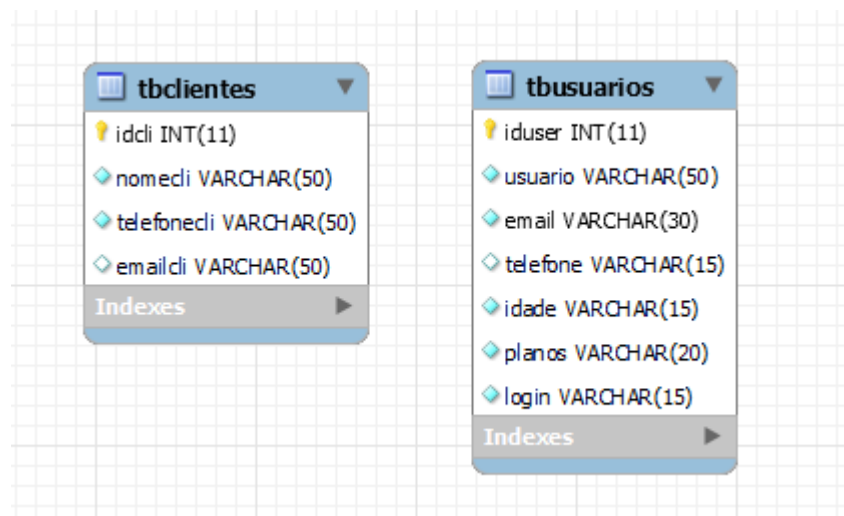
tbclientes

idcli INT(11)
nomecli VARCHAR(50)
telefonecli VARCHAR(50)
emailcli VARCHAR(50)
Indexes

tbusuarios

iduser INT(11)
usuario VARCHAR(50)
email VARCHAR(30)
telefone VARCHAR(15)
idade VARCHAR(15)
planos VARCHAR(20)
login VARCHAR(15)
Indexes